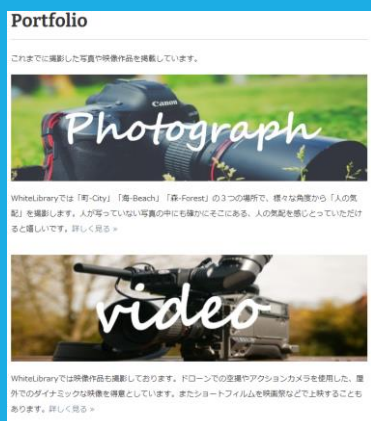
Portfolio

これまでに撮影した写真や映像作品を掲載しています。

Canon

Photograph

WhiteLibraryでは「町-City」「海-Beach」「森-Forest」の３つの場所で、様々な角度から「人の気配」を撮影します。人が写っていない写真の中にも確かにそこにある、人の気配を感じとっていただけると嬉しいです。詳しく見る »

video

WhiteLibraryでは映像作品も撮影しております。ドローンでの空撮やアクションカメラを使用した、屋外でのダイナミックな映像を得意としています。またショートフィルムを映画祭などで上映することもあります。詳しく見る »